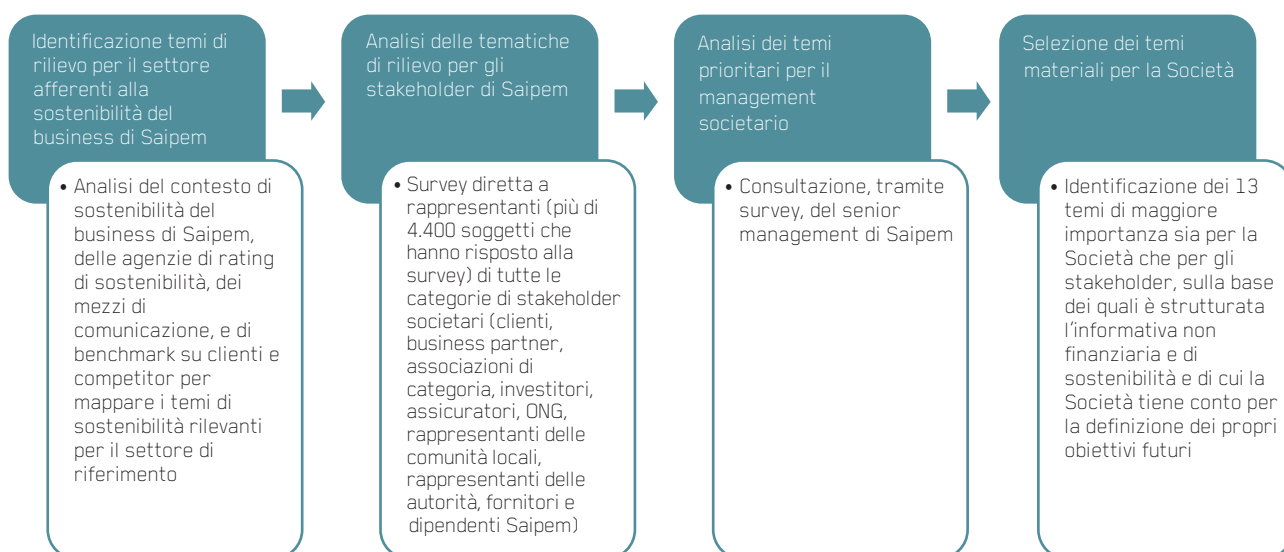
Identificazione temi di rilievo per il settore afferenti alla sostenibilità del business di Saipem

• Analisi del contesto di sostenibilità del business di Saipem, delle agenzie di rating di sostenibilità, dei mezzi di comunicazione, e di benchmark su clienti e competitor per mappare i temi di sostenibilità rilevanti per il settore di riferimento

Analisi delle tematiche di rilievo per gli stakeholder di Saipem

• Survey diretta a rappresentanti (più di 4.400 soggetti che hanno risposto alla survey) di tutte le categorie di stakeholder societari (clienti, business partner, associazioni di categoria, investitori, assicuratori, ONG, rappresentanti delle comunità locali, rappresentanti delle autorità, fornitori e dipendenti Saipem)

Analisi dei temi prioritari per il management societario

• Consultazione, tramite survey, del senior management di Saipem

Selezione dei temi materiali per la Società

• Identificazione dei 13 temi di maggiore importanza sia per la Società che per gli stakeholder, sulla base dei quali è strutturata l'informativa non finanziaria e di sostenibilità e di cui la Società tiene conto per la definizione dei propri obiettivi futuri